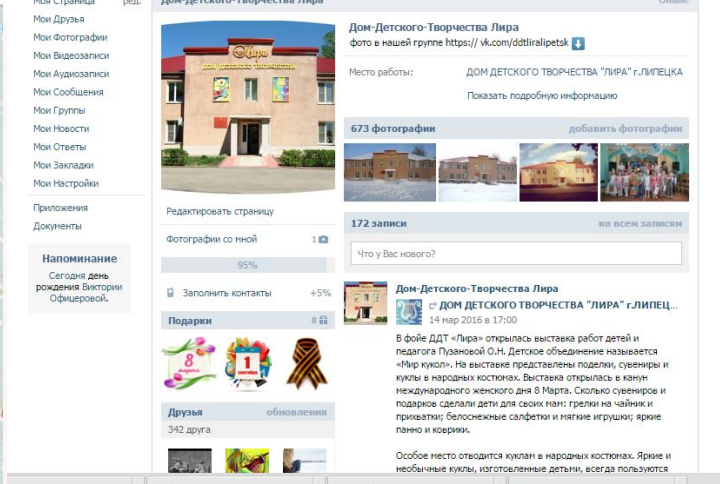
Моя Страница ред.
Мои Друзья
Мои Фотографии
Мои Видеозаписи
Мои Аудиозаписи
Мои Сообщения
Мои Группы
Мои Новости
Мои Ответы
Мои Закладки
Мои Настройки

Приложения
Документы

Напоминание
Сегодня день рождения Виктории Офицеровой.

Дом-Детского-Творчества Лира Online

Лира
Дом детского творчества

Редактировать страницу

Фотографии со мной 1

95%

Заполнить контакты +5%

Подарки 8

8 марта
1 сентября

Друзья обновления
342 друга

Дом-Детского-Творчества Лира
фото в нашей группе https:// vk.com/ddtliralipetsk

Место работы: ДОМ ДЕТСКОГО ТВОРЧЕСТВА "ЛИРА" г.ЛИПЕЦКА

Показать подробную информацию

673 фотографии добавить фотографии

172 записи ко всем записям

Что у Вас нового?

Дом-Детского-Творчества Лира
ДОМ ДЕТСКОГО ТВОРЧЕСТВА "ЛИРА" г.ЛИПЕЦ...
14 мар 2016 в 17:00

В фойе ДДТ «Лира» открылась выставка работ детей и педагога Пузановой О.Н. Детское объединение называется «Мир кукол». На выставке представлены поделки, сувениры и куклы в народных костюмах. Выставка открылась в канун международного женского дня 8 Марта. Сколько сувениров и подарков сделали дети для своих мам: грелки на чайник и прихватки; белоснежные салфетки и мягкие игрушки; яркие панно и коврики.

Особое место отводится куклам в народных костюмах. Яркие и необычные куклы, изготовленные детьми, всегда пользуются